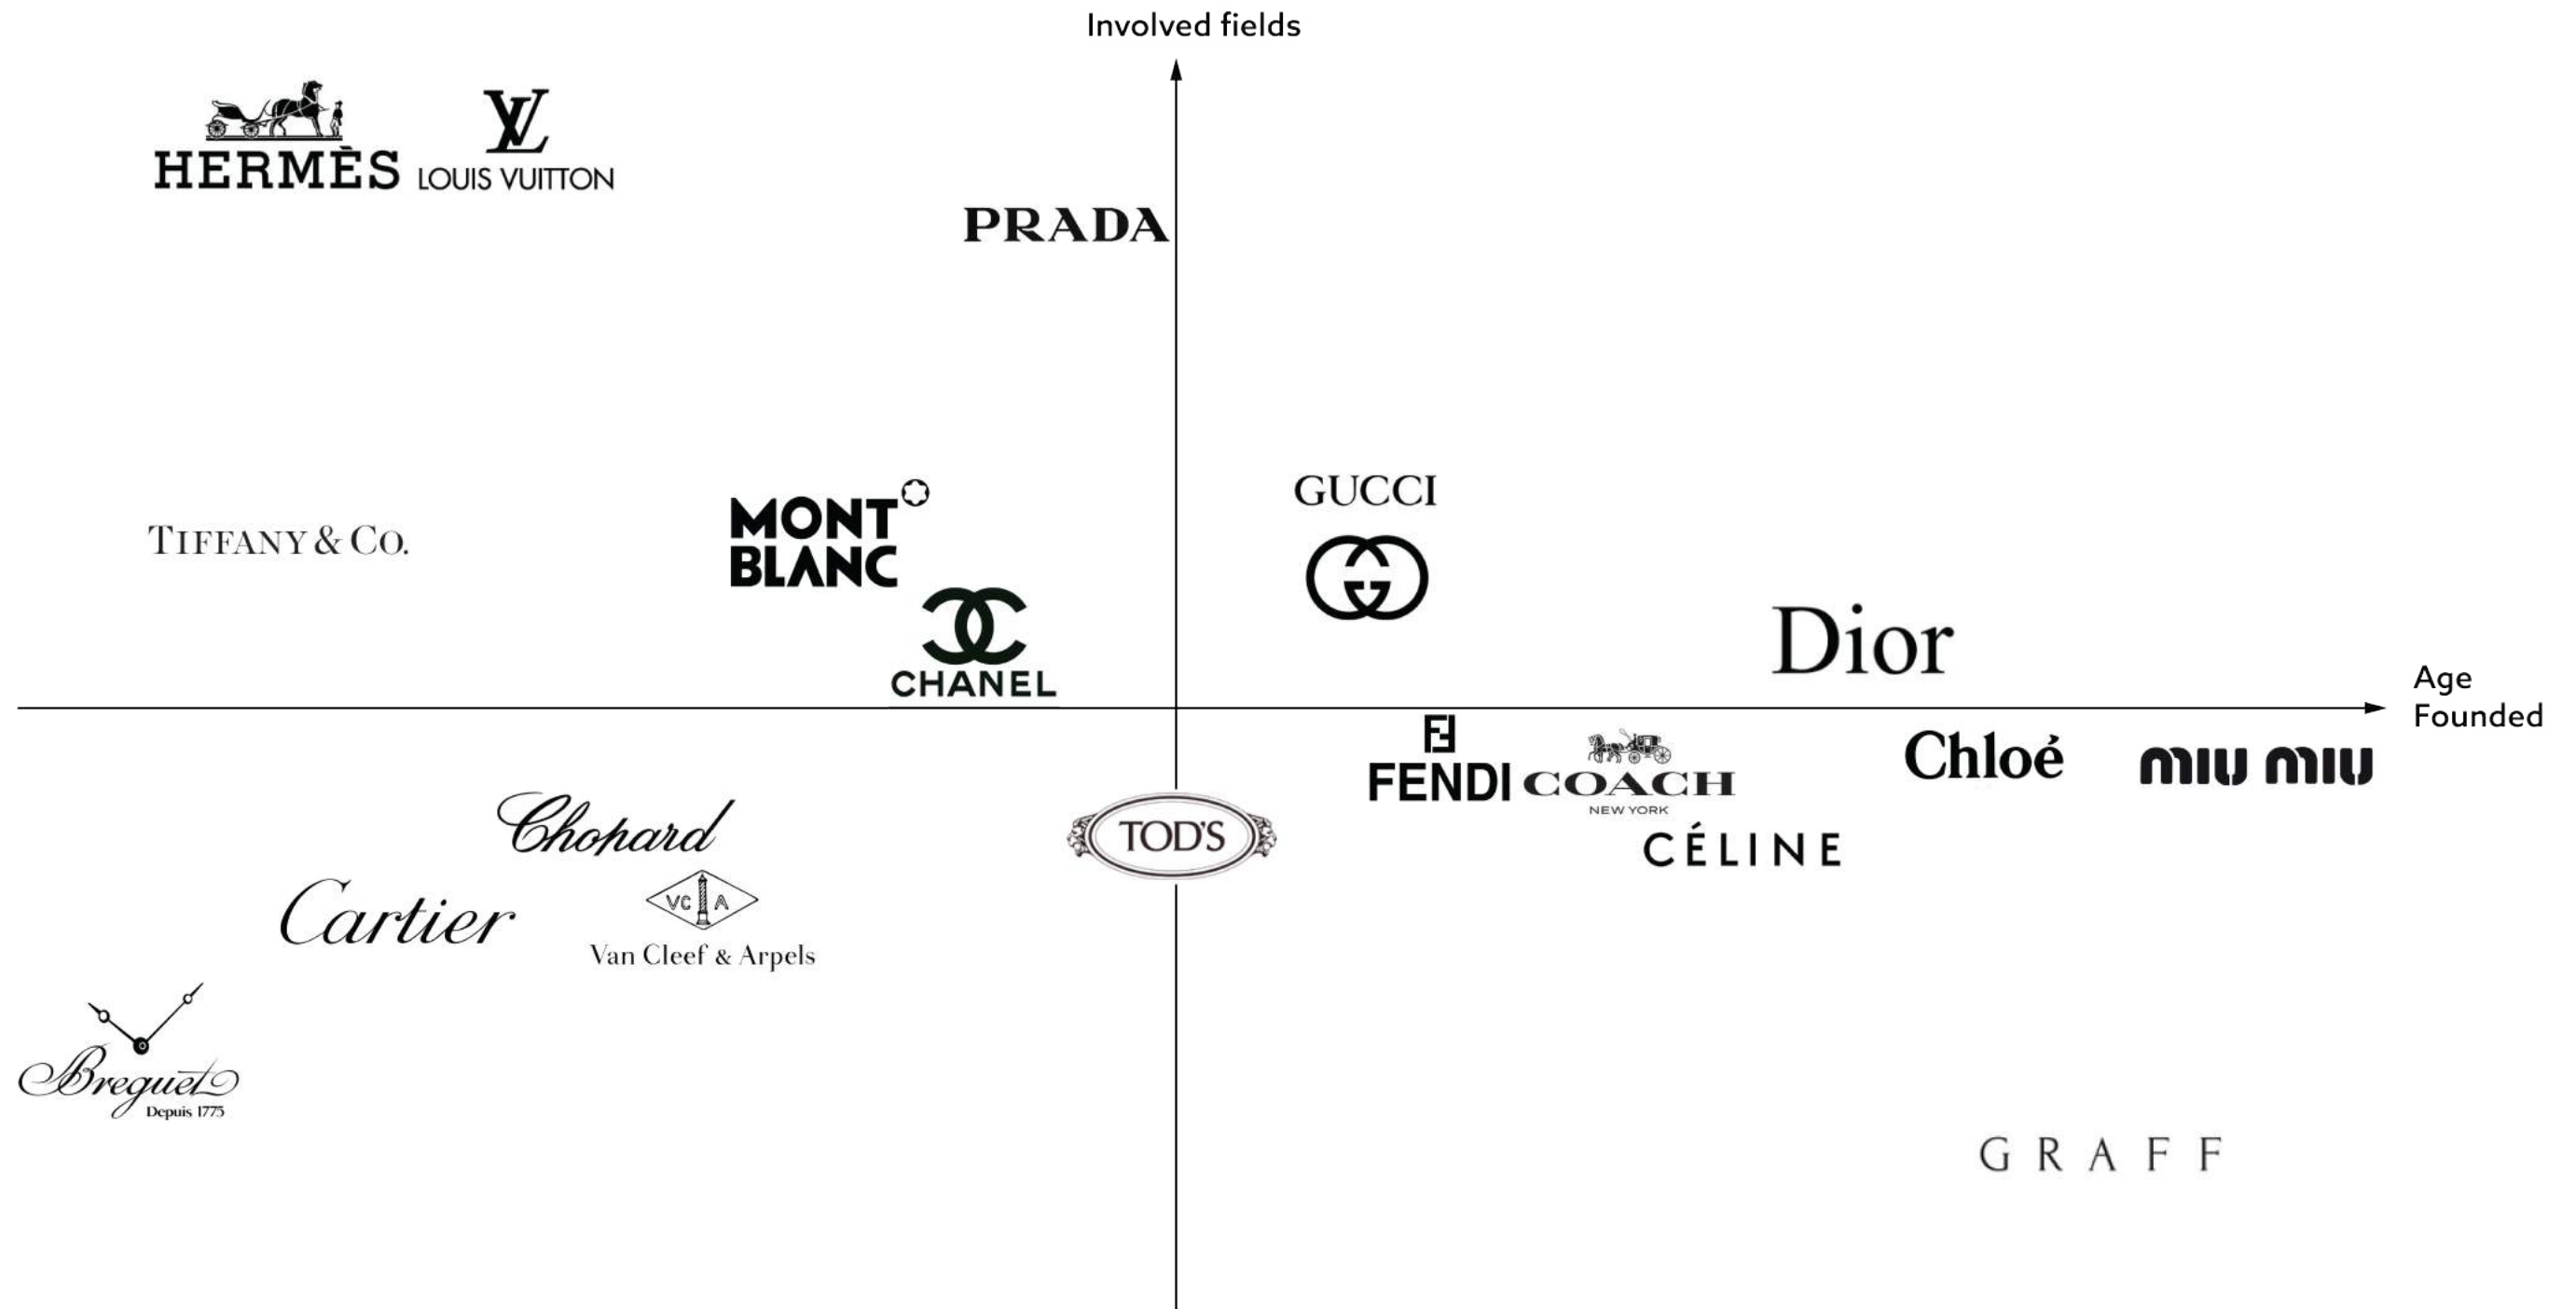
Involved fields

HERMÈS LOUIS VUITTON

PRADA

TIFFANY & CO.

MONT BLANC

CHANEL

GUCCI

Dior

Age Founded

FENDI

COACH NEW YORK

CÉLINE

Chloé

miu miu

Chopard

TOD'S

Cartier

VCA Van Cleef & Arpels

Breguet Depuis 1775

GRAFF